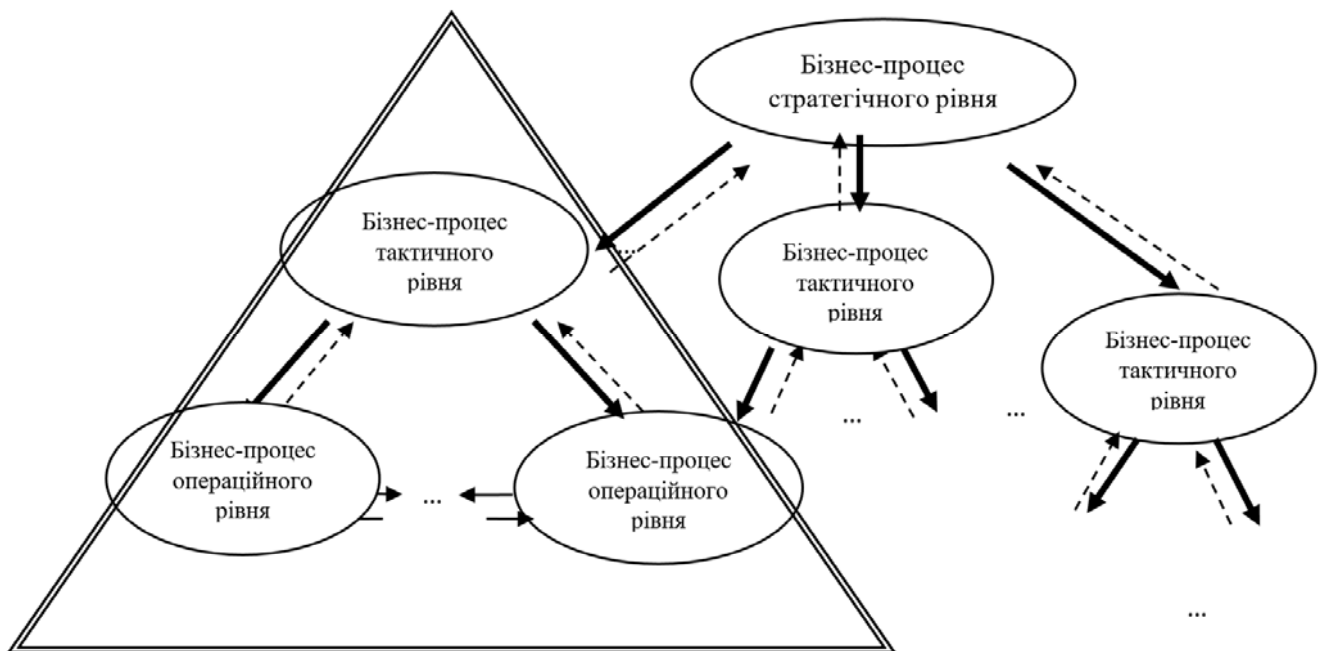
Бізнес-процес стратегічного рівня

Бізнес-процес тактичного рівня

Бізнес-процес тактичного рівня

Бізнес-процес тактичного рівня

Бізнес-процес операційного рівня

...

Бізнес-процес операційного рівня

...

...

...